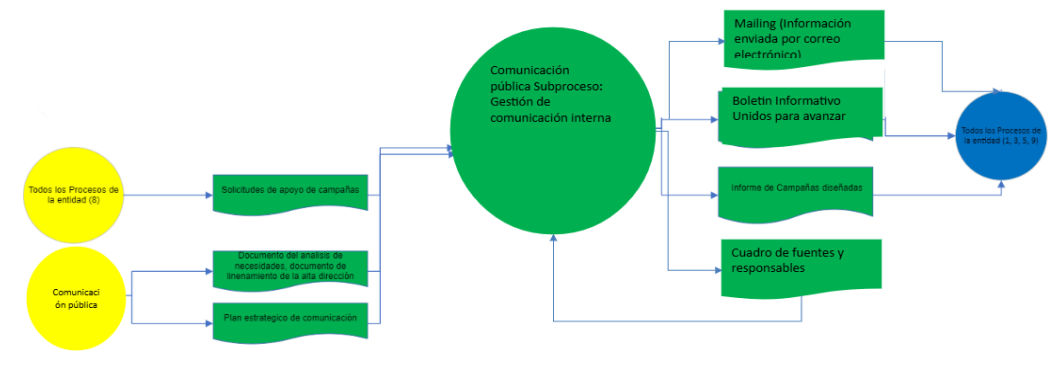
Todos los Procesos de la entidad (8)

Comunicaci ón pública

Solicitudes de apoyo de campañas

Documento del analisis de necesidades, documento de linenamiento de la alta dirección

Plan estrategico de comunicación

Comunicación pública Subproceso: Gestión de comunicación interna

Mailing (Información enviada por correo electrónico)

Boletin Informativo Unidos para avanzar

Informe de Campañas diseñadas

Cuadro de fuentes y responsables

Todos los Procesos de la entidad (1, 8, 5, 9)